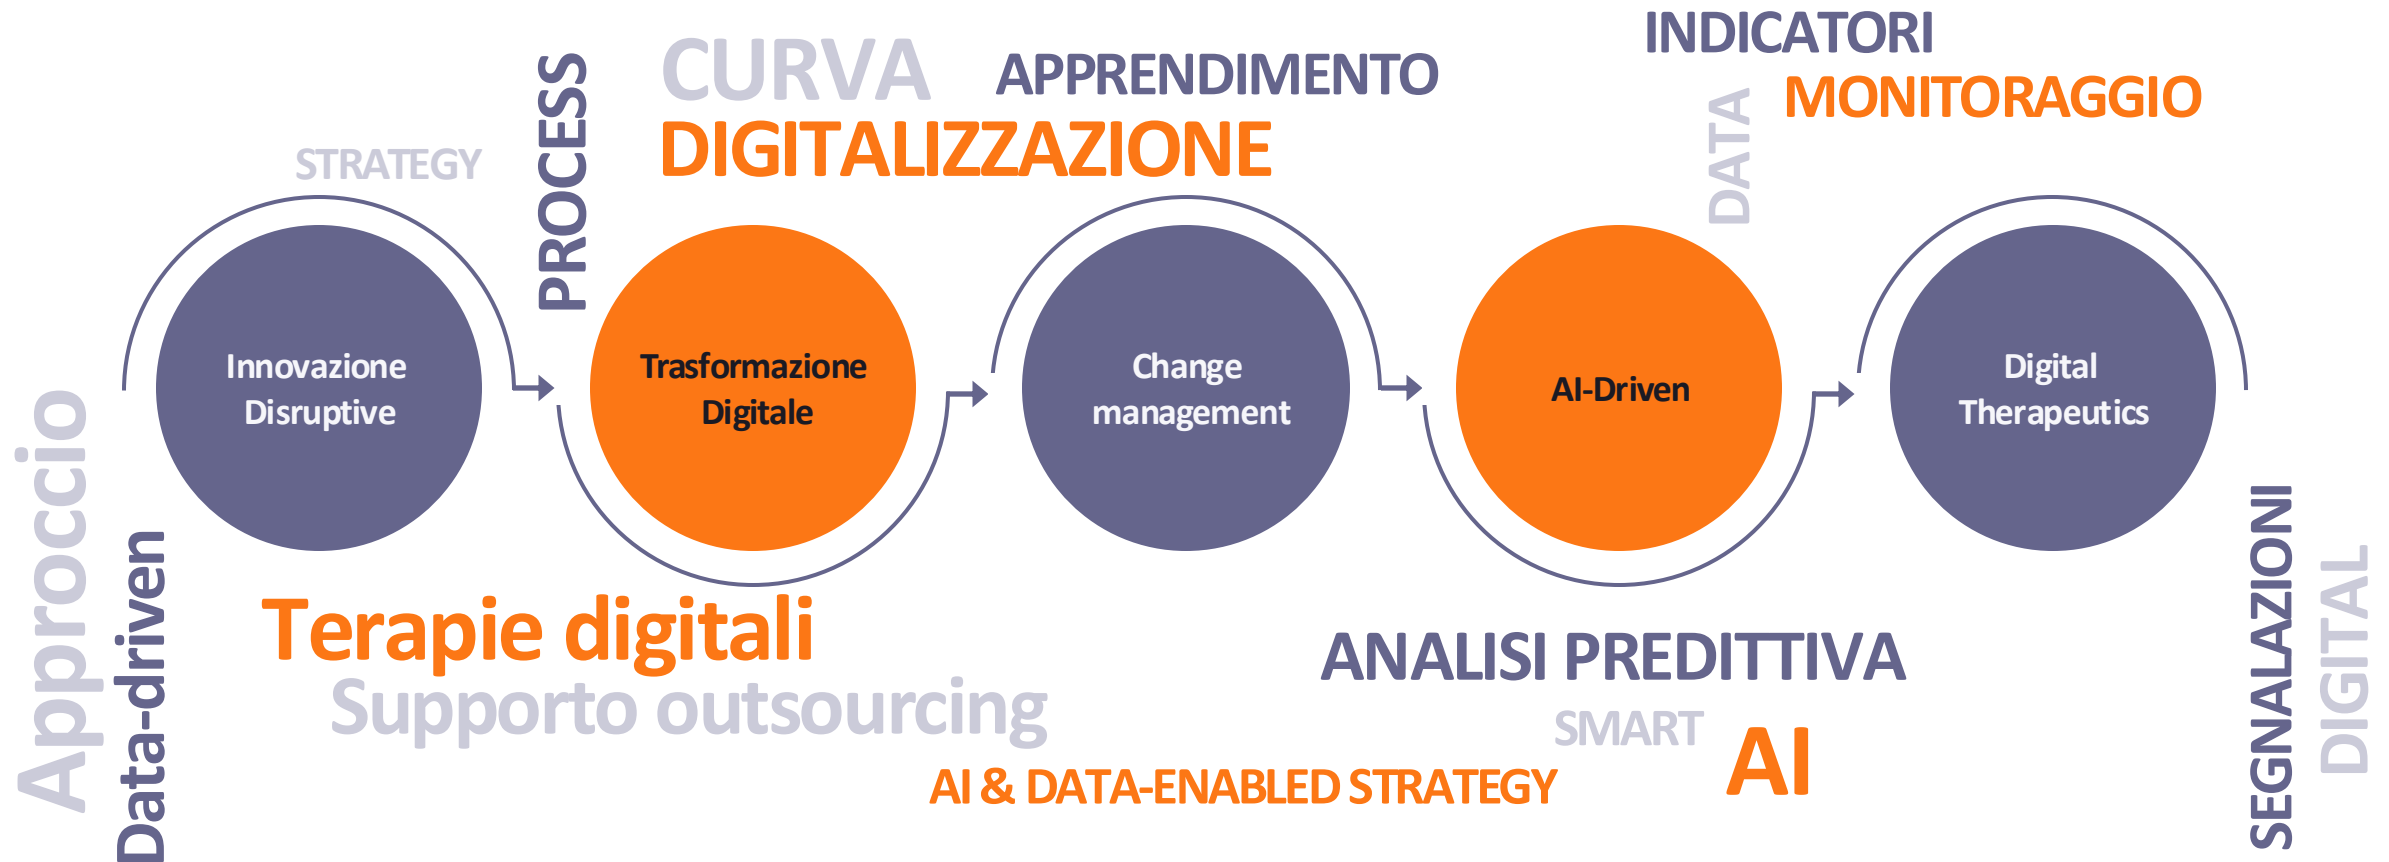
INDICATORI
CURVA APPRENDIMENTO
MONITORAGGIO
DATA
STRATEGY
PROCESS
DIGITALIZZAZIONE

Innovazione Disruptive

Trasformazione Digitale

Change management

AI-Driven

Digital Therapeutics

Approccio
Data-driven
Terapie digitali
Supporto outsourcing
ANALISI PREDITTIVA
SMART
AI
AI & DATA-ENABLED STRATEGY
SEGNALAZIONI
DIGITAL